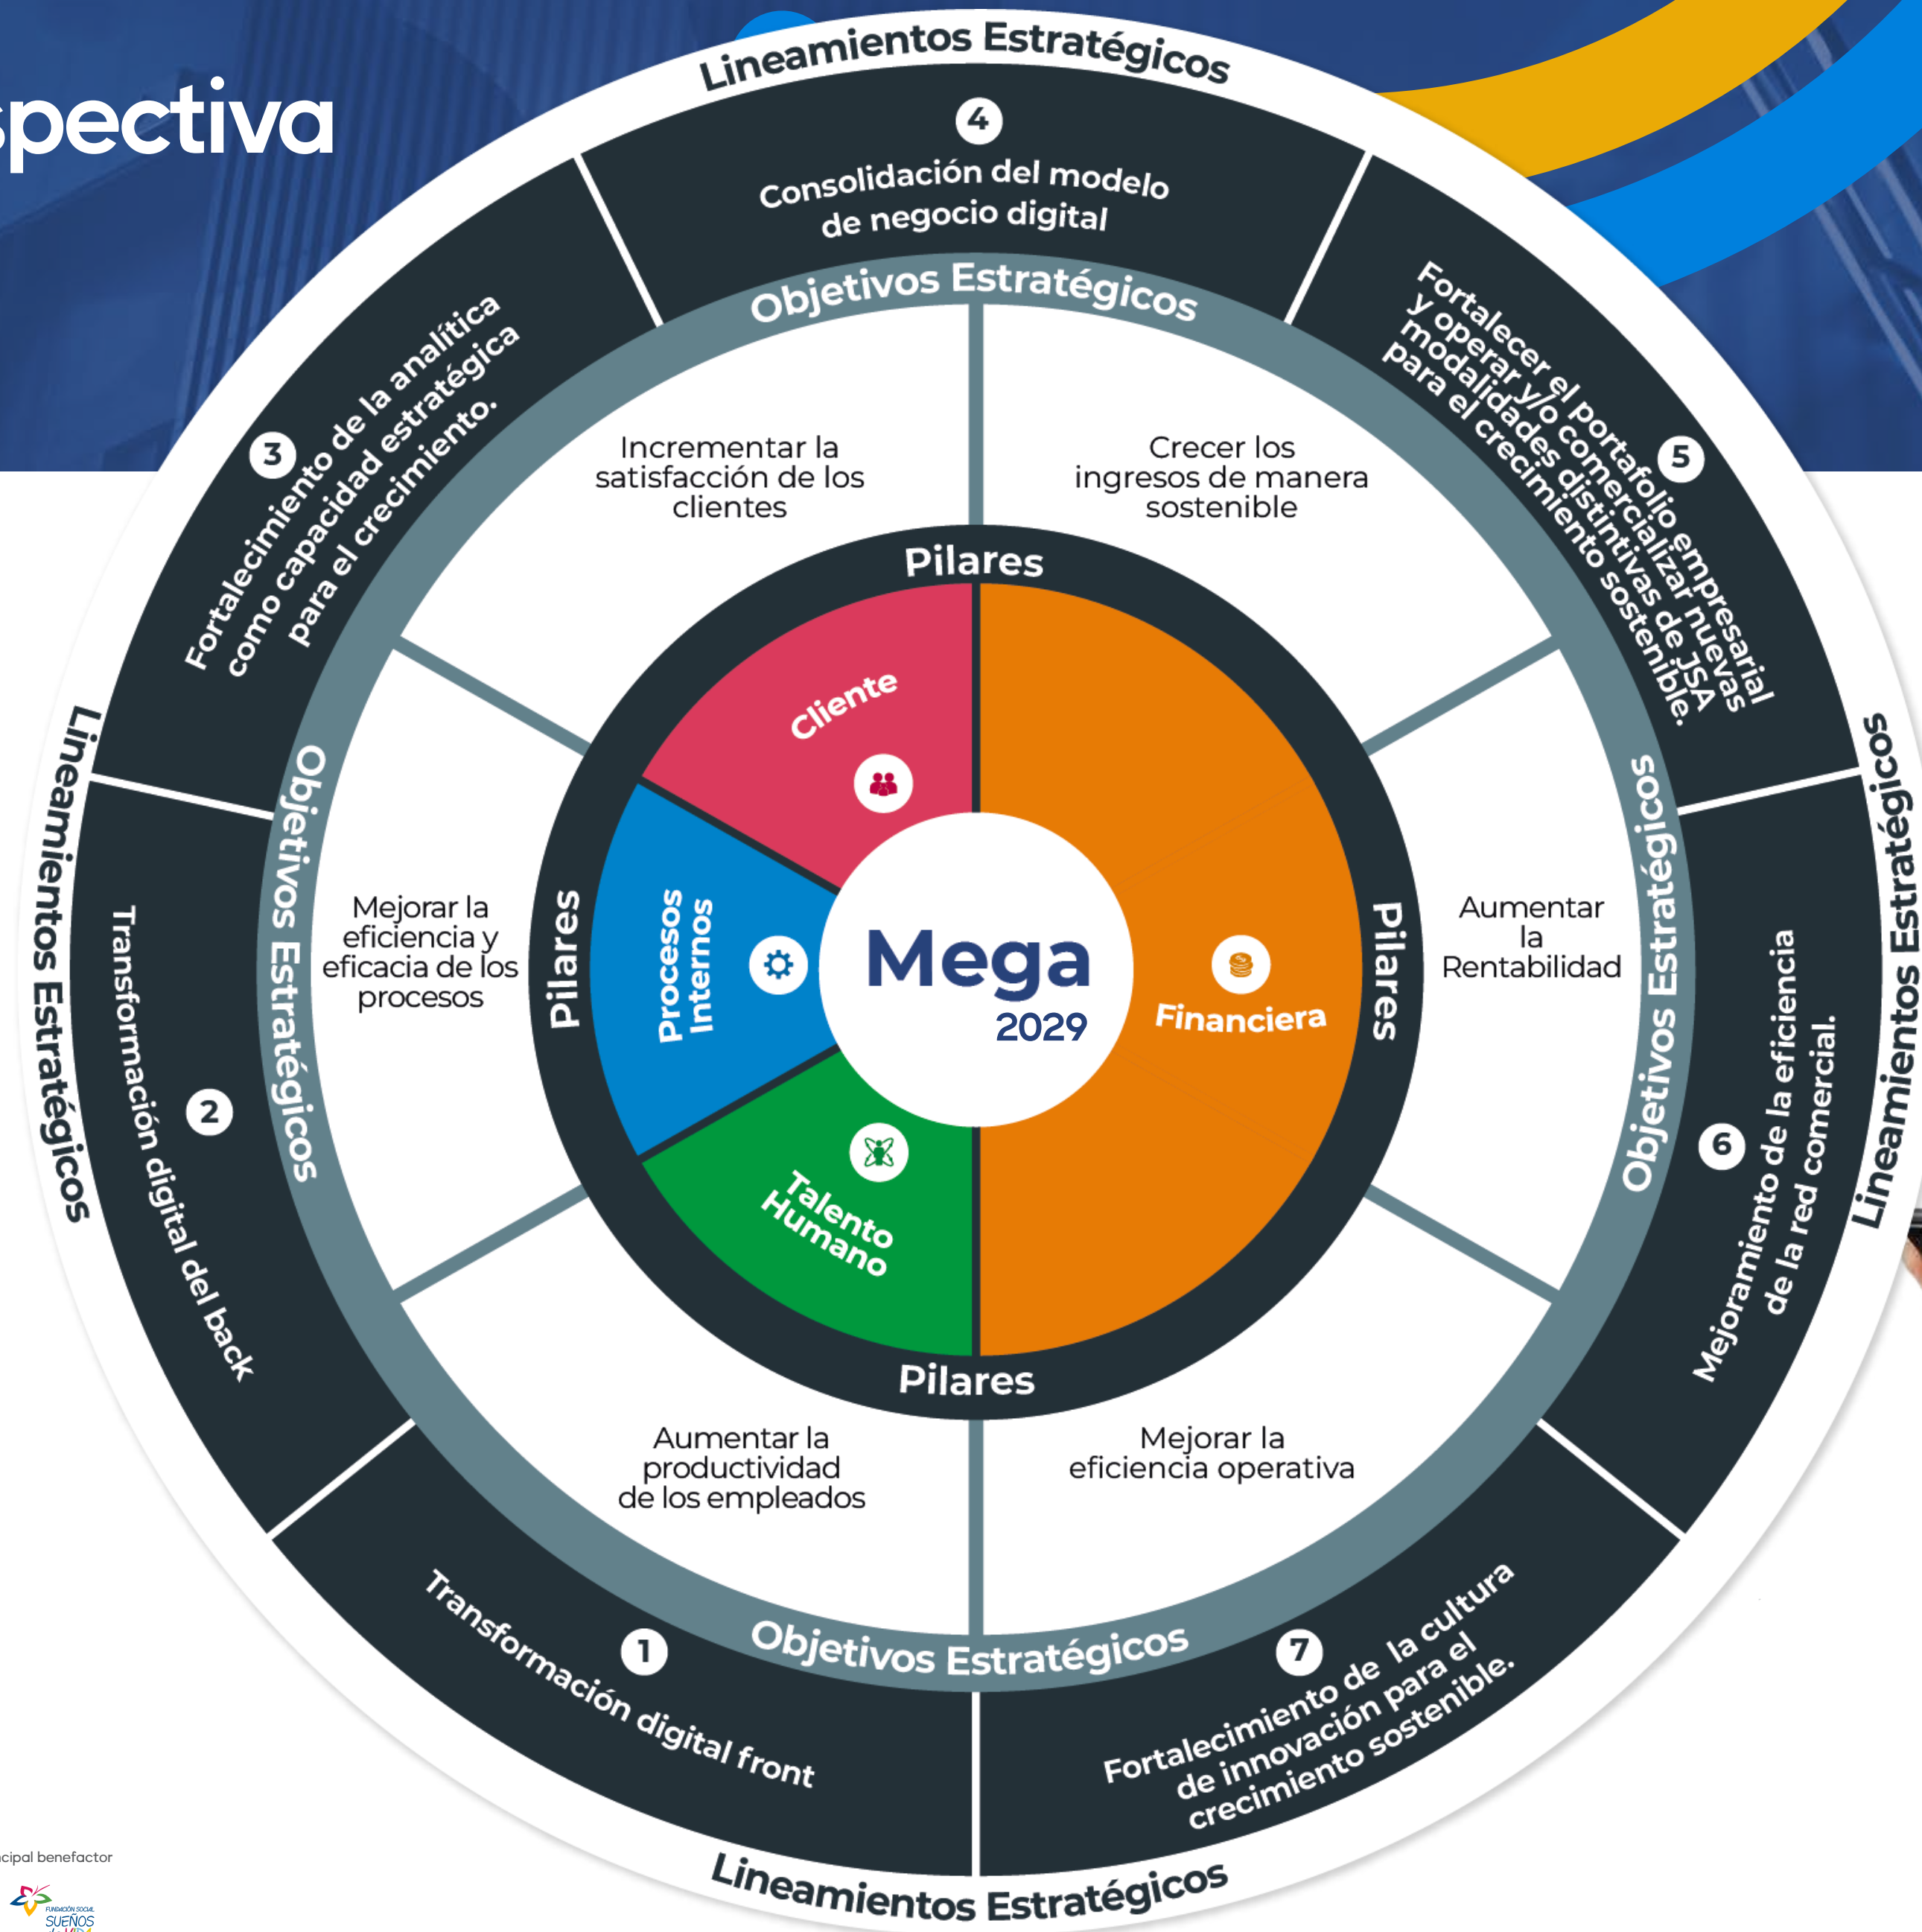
spectiva

Lineamientos Estratégicos

4
Consolidación del modelo de negocio digital

Objetivos Estratégicos

3
Fortalecimiento de la analítica como capacidad estratégica para el crecimiento.

5
Fortalecer el portafolio empresarial y operar y/o comercializar nuevas modalidades distintivas de JSA para el crecimiento sostenible.

Incrementar la satisfacción de los clientes

Crecer los ingresos de manera sostenible

Pilares

Cliente

Lineamientos Estratégicos

Objetivos Estratégicos

2
Transformación digital del back

Mejorar la eficiencia y eficacia de los procesos

Pilares

Procesos Internos

Mega
2029

Financiera

Pilares

Aumentar la Rentabilidad

Objetivos Estratégicos

6
Mejoramiento de la eficiencia de la red comercial.

Lineamientos Estratégicos

Talento Humano

Pilares

Aumentar la productividad de los empleados

Mejorar la eficiencia operativa

Objetivos Estratégicos

1
Transformación digital front

7
Fortalecimiento de la cultura de innovación para el crecimiento sostenible.

Lineamientos Estratégicos

cipal benefactor

FUNDACIÓN SOCIAL
SUEÑOS